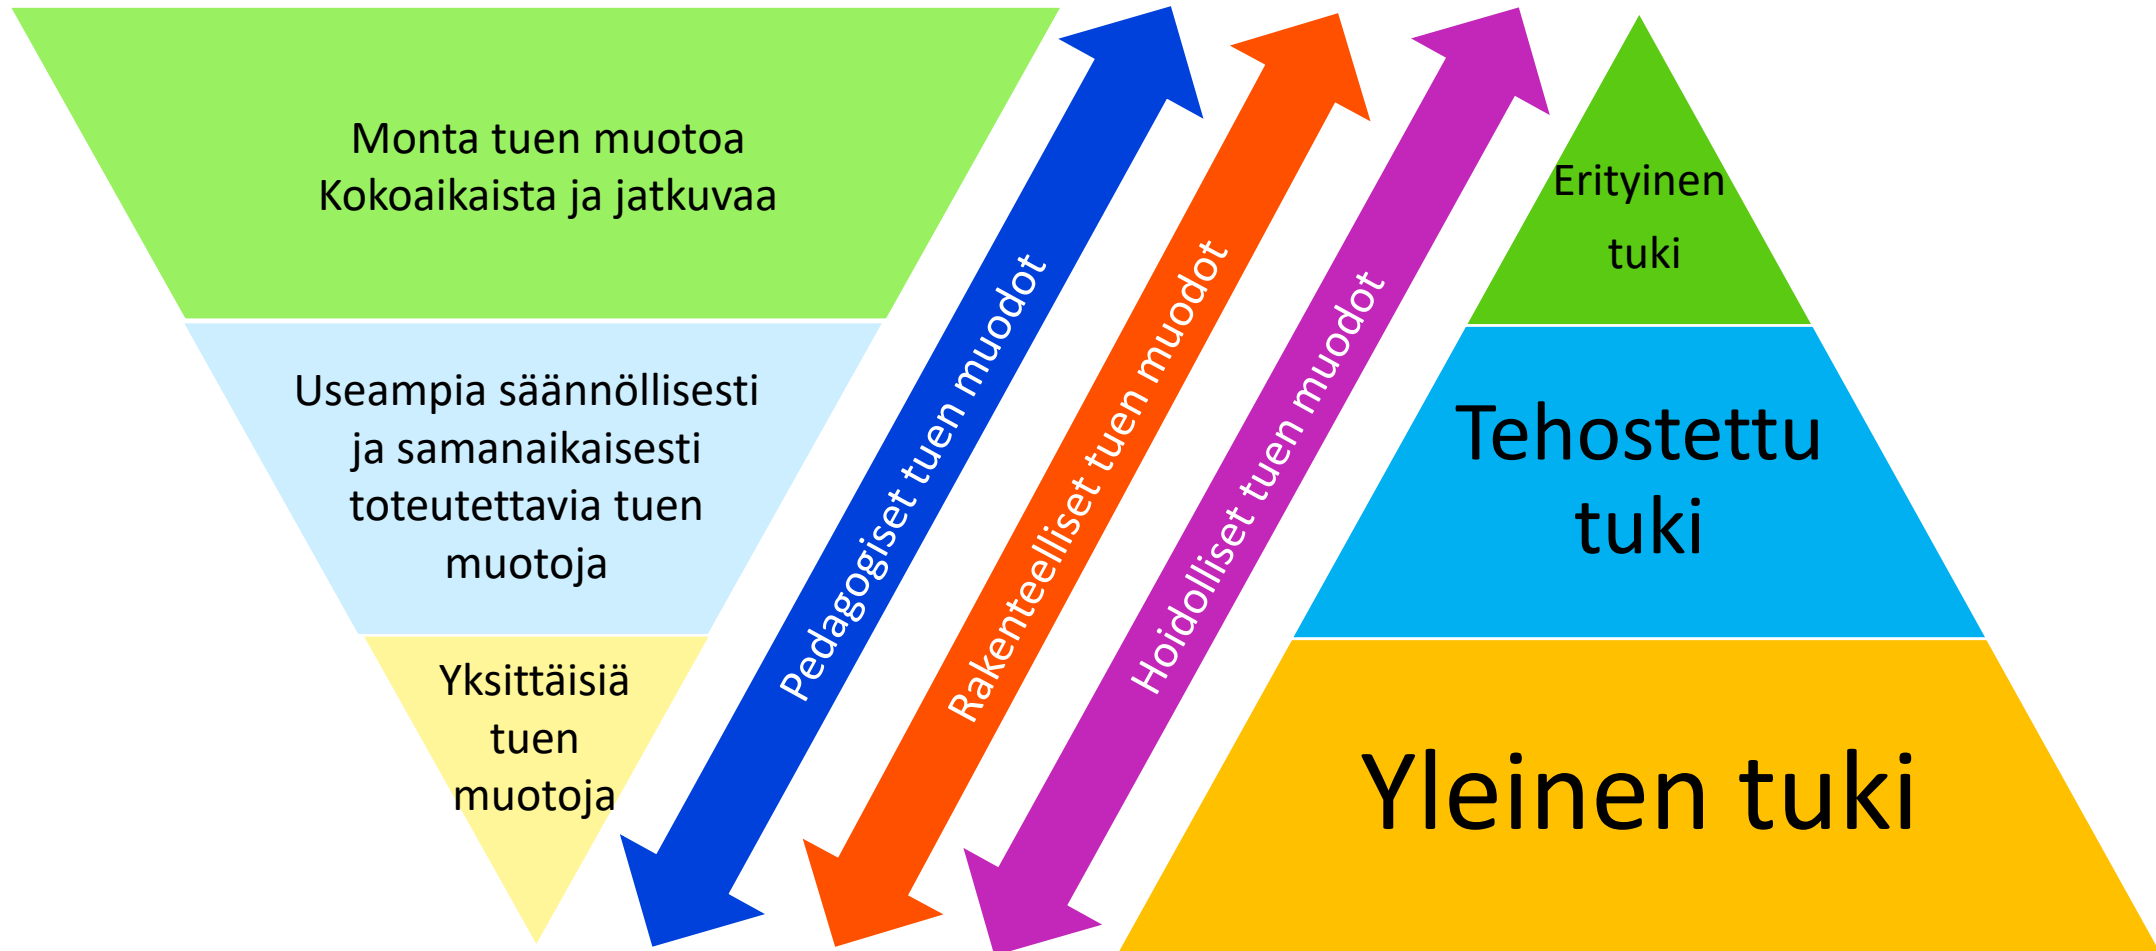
Monta tuen muotoa
Kokoaikaista ja jatkuvaa

Useampia säännöllisesti ja samanaikaisesti toteutettavia tuen muotoja

Yksittäisiä tuen muotoja

Pedagogiset tuen muodot

Rakenteelliset tuen muodot

Hoidolliset tuen muodot

Erityinen tuki

Tehostettu tuki

Yleinen tuki